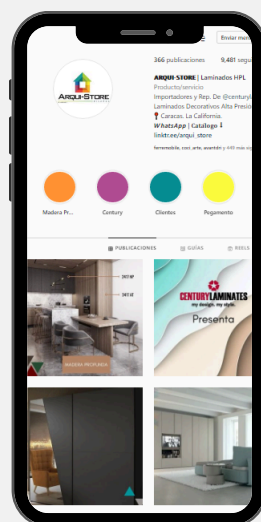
Enviar me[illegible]

366 publicaciones 9,481 seg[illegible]

ARQUI-STORE

ARQUI-STORE | Laminados HPL
Producto/servicio
Importadores y Rep. De @centuryl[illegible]
Laminados Decorativos Alta Presió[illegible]
📍 Caracas. La California.
WhatsApp | Catalogo ⬇
linktr.ee/arqui_store

ferremobile, covi_arte, acarrión y 449 más sig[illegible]

Madera Pr...
Century
Clientes
Pegamento

PUBLICACIONES
GUÍAS
REELS

MADERA PROFUNDA

CENTURYLAMINATES
my design. my style.
Presenta